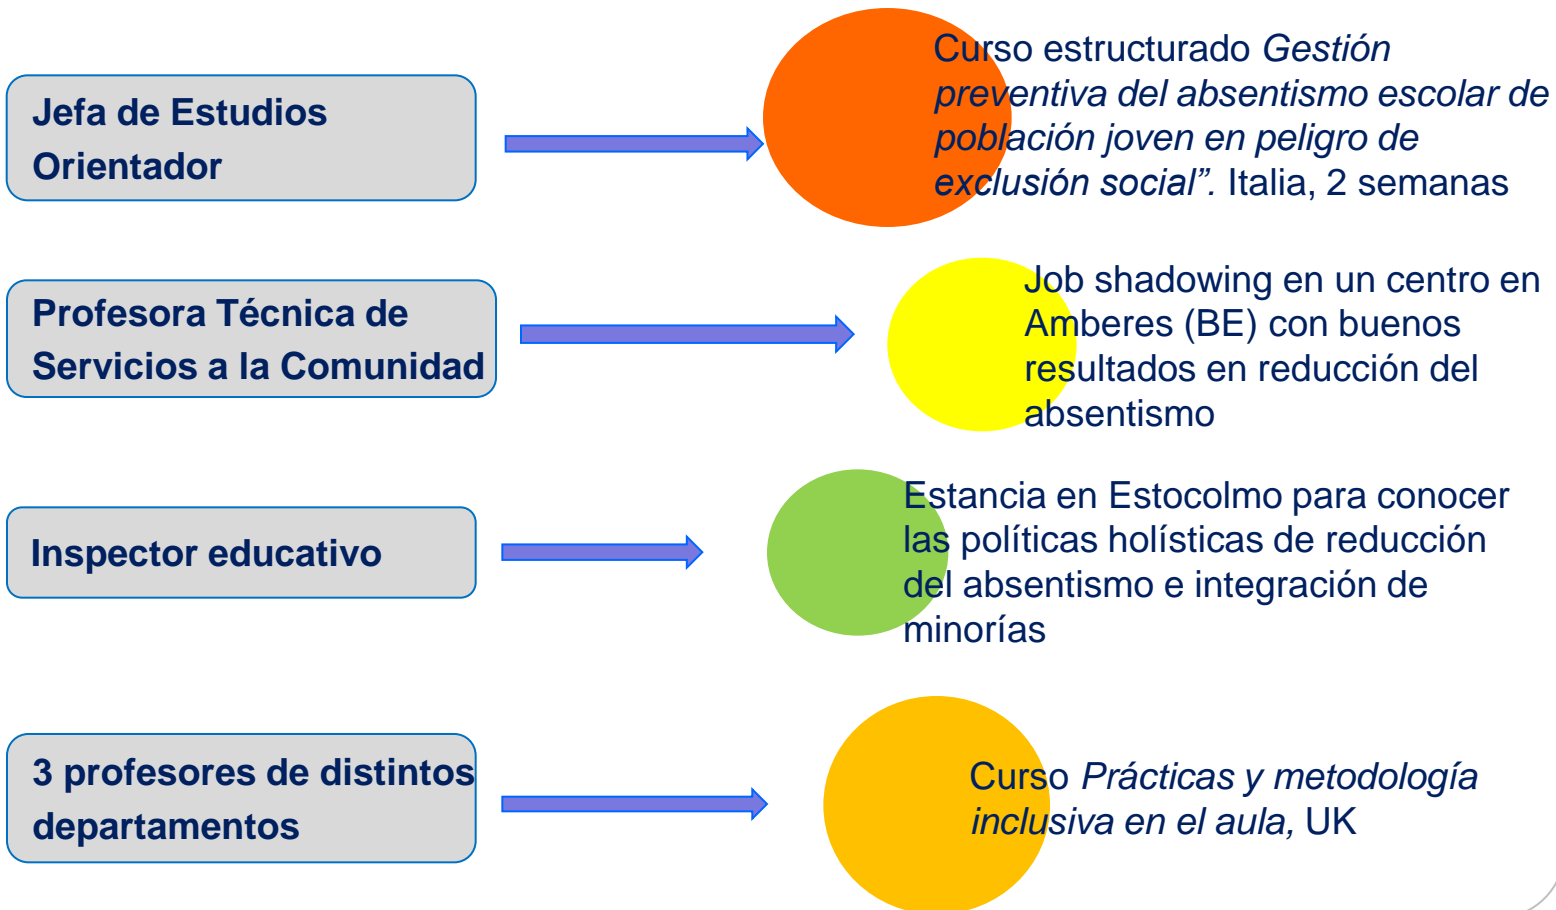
Jefa de Estudios
Orientador

Curso estructurado *Gestión preventiva del absentismo escolar de población joven en peligro de exclusión social”.* Italia, 2 semanas

Profesora Técnica de Servicios a la Comunidad

Job shadowing en un centro en Amberes (BE) con buenos resultados en reducción del absentismo

Inspector educativo

Estancia en Estocolmo para conocer las políticas holísticas de reducción del absentismo e integración de minorías

3 profesores de distintos departamentos

Curso *Prácticas y metodología inclusiva en el aula,* UK